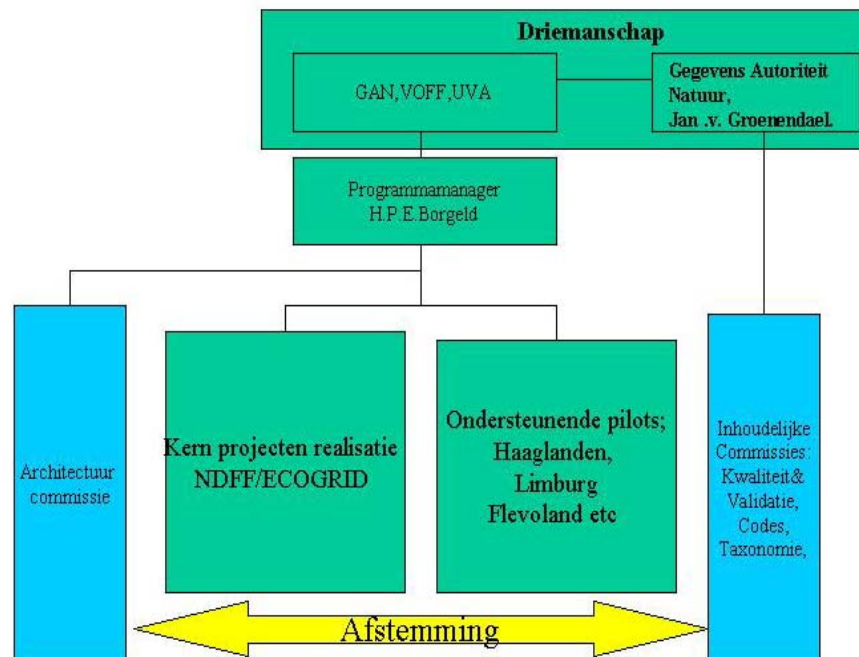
Driemanschap

GAN,VOFF,UVA

Gegevens Autoriteit Natuur, Jan .v. Groenendael.

Programmamanager H.P.E.Borgeld

Architectuur commissie

Kern projecten realisatie NDFF/ECOGRID

Ondersteunende pilots; Haaglanden, Limburg Flevoland etc

Inhoudelijke Commissies: Kwaliteit& Validatie, Codes, Taxonomie,

Afstemming